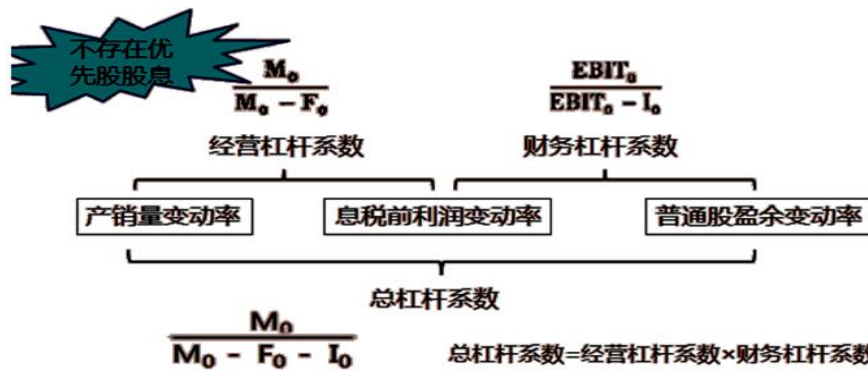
不存在优先股股息

$\frac{M_0}{M_0 - F_0}$

$\frac{EBIT_0}{EBIT_0 - I_0}$

经营杠杆系数

财务杠杆系数

产销量变动率

息税前利润变动率

普通股盈余变动率

总杠杆系数

$\frac{M_0}{M_0 - F_0 - I_0}$

总杠杆系数=经营杠杆系数×财务杠杆系数